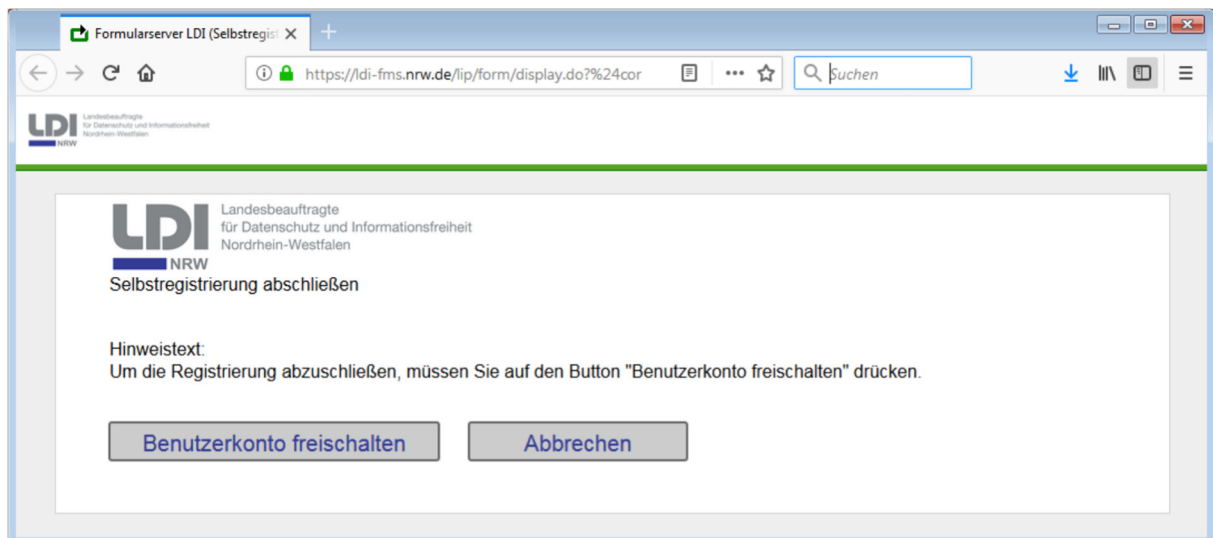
Formularserver LDI (Selbstregist ×

https://ldi-fms.nrw.de/lip/form/display.do?%24cor

Suchen

LDI NRW Landesbeauftragte für Datenschutz und Informationsfreiheit Nordrhein-Westfalen

LDI NRW Landesbeauftragte für Datenschutz und Informationsfreiheit Nordrhein-Westfalen

Selbstregistrierung abschließen

Hinweistext:
Um die Registrierung abzuschließen, müssen Sie auf den Button "Benutzerkonto freischalten" drücken.

Benutzerkonto freischalten

Abbrechen